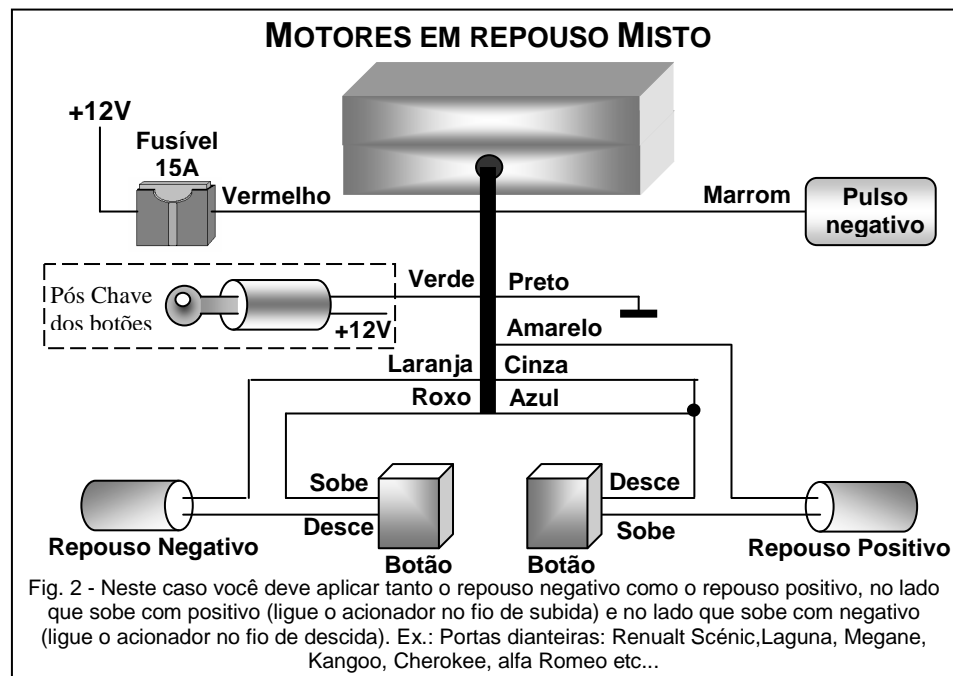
MOTORES EM REPOUSO MISTO

+12V

Fusível 15A

Vermelho

Marrom

Pulso negativo

Pós Chave dos botões

+12V

Verde

Preto

Amarelo

Laranja

Cinza

Roxo

Azul

Sobe

Desce

Desce

Sobe

Repouso Negativo

Botão

Botão

Repouso Positivo

Fig. 2 - Neste caso você deve aplicar tanto o repouso negativo como o repouso positivo, no lado que sobe com positivo (ligue o acionador no fio de subida) e no lado que sobe com negativo (ligue o acionador no fio de descida). Ex.: Portas dianteiras: Renualt Scénic,Laguna, Megane, Kangoo, Cherokee, alfa Romeo etc...